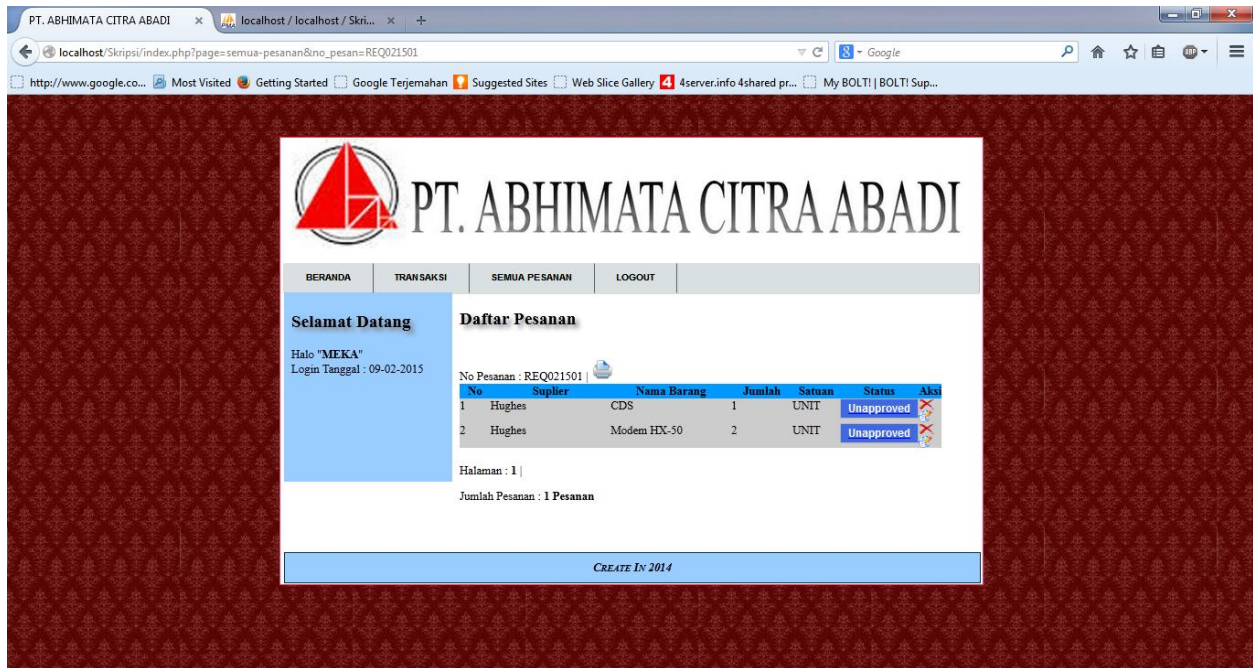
PT. ABHIMATA CITRA ABADI × localhost / localhost / Skri... × +

localhost/Skripsi/index.php?page=semua-pesanan&no_pesan=REQ021501

Google

http://www.google.co... Most Visited Getting Started Google Terjemahan Suggested Sites Web Slice Gallery 4server.info 4shared pr... My BOLT! | BOLT! Sup...

PT. ABHIMATA CITRA ABADI

BERANDA TRANSAKSI SEMUA PESANAN LOGOUT

Selamat Datang

Halo "MEKA"
Login Tanggal : 09-02-2015

Daftar Pesanan

No Pesanan : REQ021501 |

| No | Suplier | Nama Barang | Jumlah | Satuan | Status | Aksi |
|---|---|---|---|---|---|---|
| 1 | Hughes | CDS | 1 | UNIT | Unapproved | |
| 2 | Hughes | Modem HX-50 | 2 | UNIT | Unapproved | |

Halaman : 1 |

Jumlah Pesanan : 1 Pesanan

CREATE IN 2014